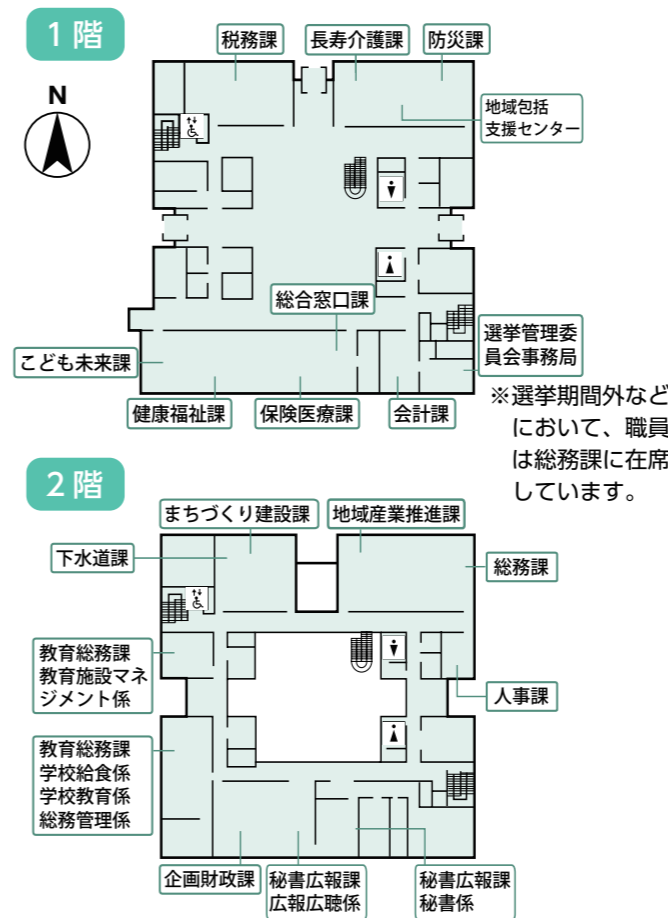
1 階

N

税務課
長寿介護課
防災課
地域包括支援センター
総合窓口課
選挙管理委員会事務局
こども未来課
健康福祉課
保険医療課
会計課

※選挙期間外など
において、職員
は総務課に在席
しています。

2 階

まちづくり建設課
地域産業推進課
下水道課
総務課
教育総務課
教育施設マネジメント係
人事課
教育総務課
学校給食係
学校教育係
総務管理係
企画財政課
秘書広報課
広報広聴係
秘書広報課
秘書係